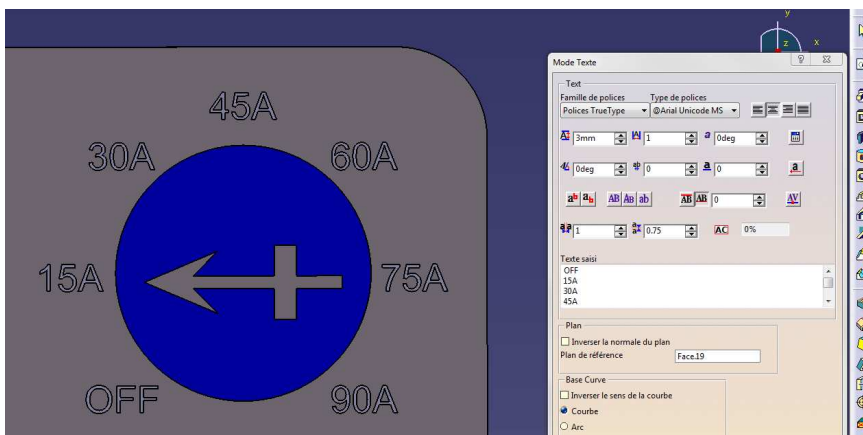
45A
30A
60A
15A
75A
OFF
90A

y
z
x

Mode Texte
?
Text
Famille de polices
Type de polices
Polices TrueType
@Arial Unicode MS
3mm
1
0deg
0deg
0
0
0
1
0.75
0%
Texte saisi
OFF
15A
30A
45A
Plan
Inverser la normale du plan
Plan de référence
Face.19
Base Curve
Inverser le sens de la courbe
Courbe
Arc